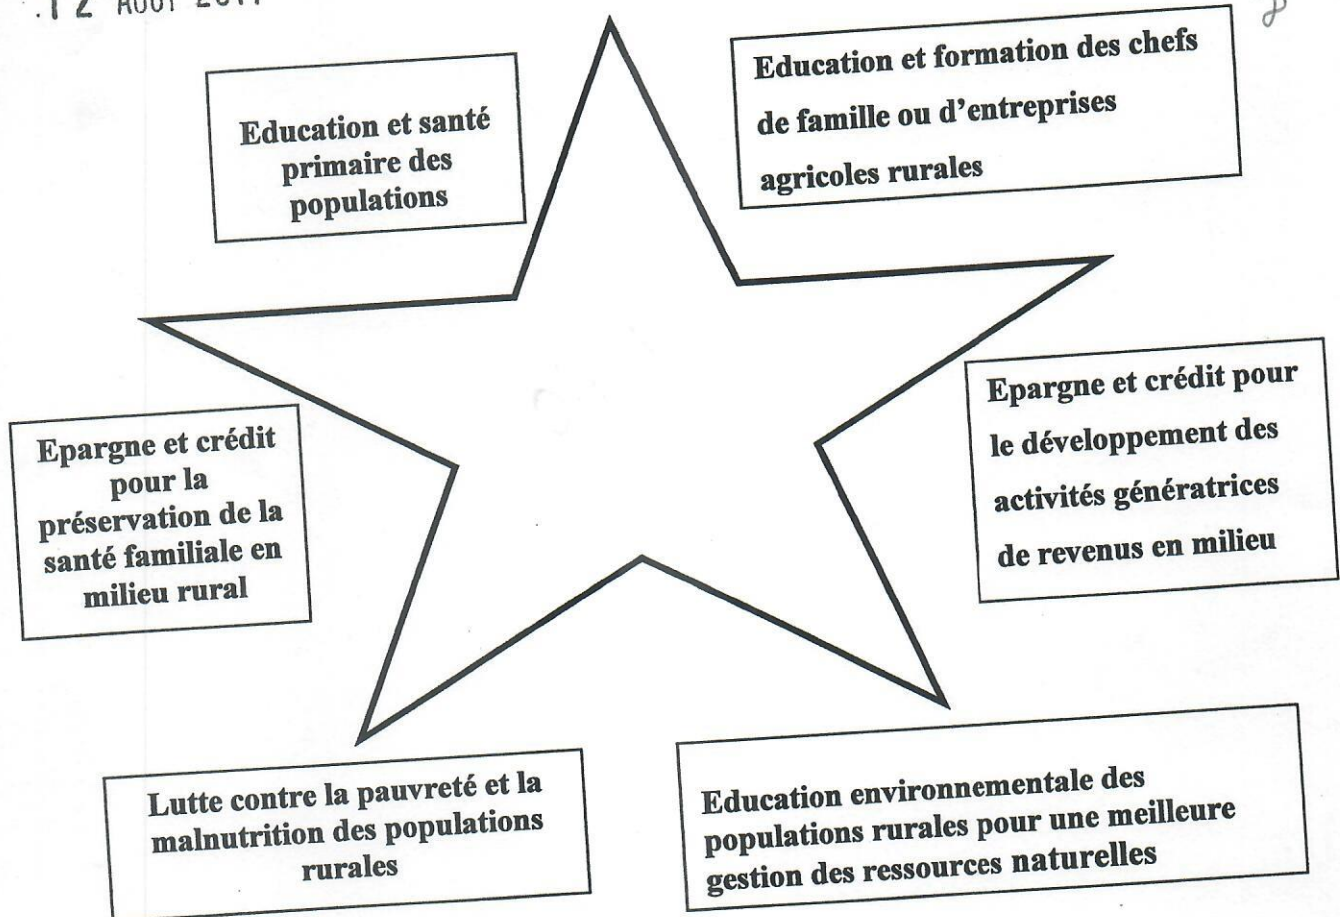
.12 AOUT 2011

Education et santé primaire des populations

Education et formation des chefs de famille ou d'entreprises agricoles rurales

Epargne et crédit pour la préservation de la santé familiale en milieu rural

Epargne et crédit pour le développement des activités génératrices de revenus en milieu

Lutte contre la pauvreté et la malnutrition des populations rurales

Education environnementale des populations rurales pour une meilleure gestion des ressources naturelles